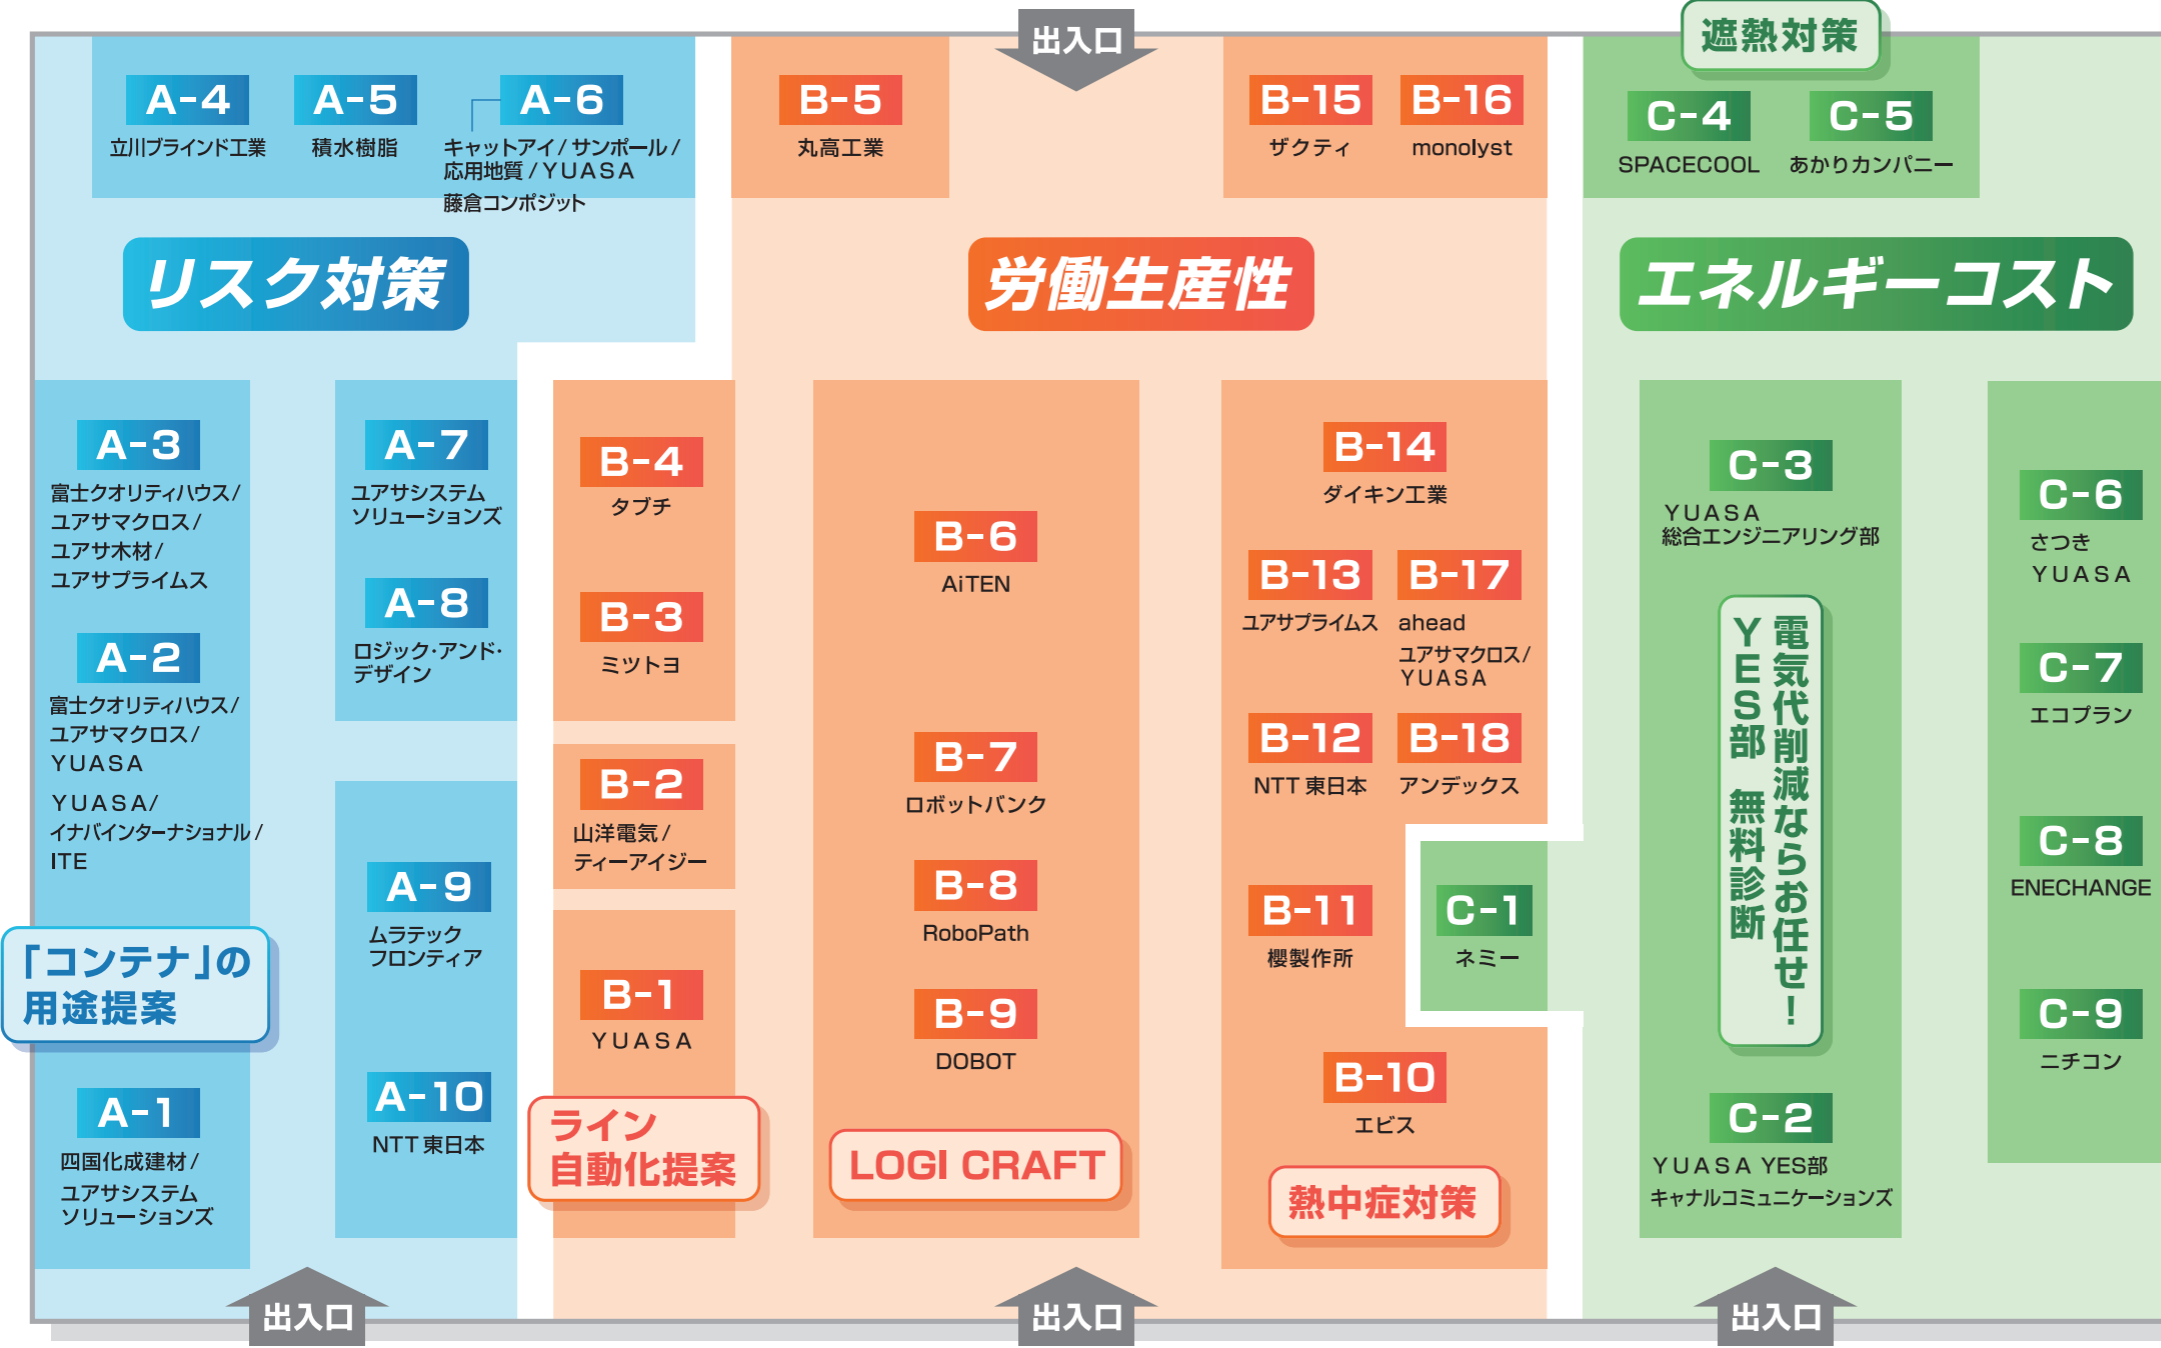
出入口

遮熱対策

A-4
立川ブラインド工業

A-5
積水樹脂

A-6
キャットアイ / サンポール / 応用地質 / YUASA
藤倉コンポジット

B-5
丸高工業

B-15
ザクティ

B-16
monolyst

C-4
SPACECOOL

C-5
あかりカンパニー

リスク対策

労働生産性

エネルギーコスト

A-3
富士クオリティハウス / ユアサマクロス / ユアサ木材 / ユアサプライムス

A-7
ユアサシステムソリューションズ

A-8
ロジック・アンド・デザイン

A-2
富士クオリティハウス / ユアサマクロス / YUASA

YUASA / イナバインターナショナル / ITE

「コンテナ」の用途提案

A-9
ムラテックフロンティア

A-1
四国化成建材 / ユアサシステムソリューションズ

A-10
NTT東日本

B-4
タブチ

B-3
ミツトヨ

B-2
山洋電気 / ティーアイジー

B-1
YUASA

ライン自動化提案

B-6
AiTEN

B-7
ロボットバンク

B-8
RoboPath

B-9
DOBOT

LOGI CRAFT

B-14
ダイキン工業

B-13
ユアサプライムス

B-17
ahead
ユアサマクロス / YUASA

B-12
NTT東日本

B-18
アンデックス

B-11
櫻製作所

C-1
ネミー

B-10
エビス

熱中症対策

C-3
YUASA
総合エンジニアリング部

電気代削減ならお任せ！
YES部 無料診断

C-2
YUASA YES部
キャナルコミュニケーションズ

C-6
さつき
YUASA

C-7
エコプラン

C-8
ENECHANGE

C-9
ニチコン

出入口

出入口

出入口